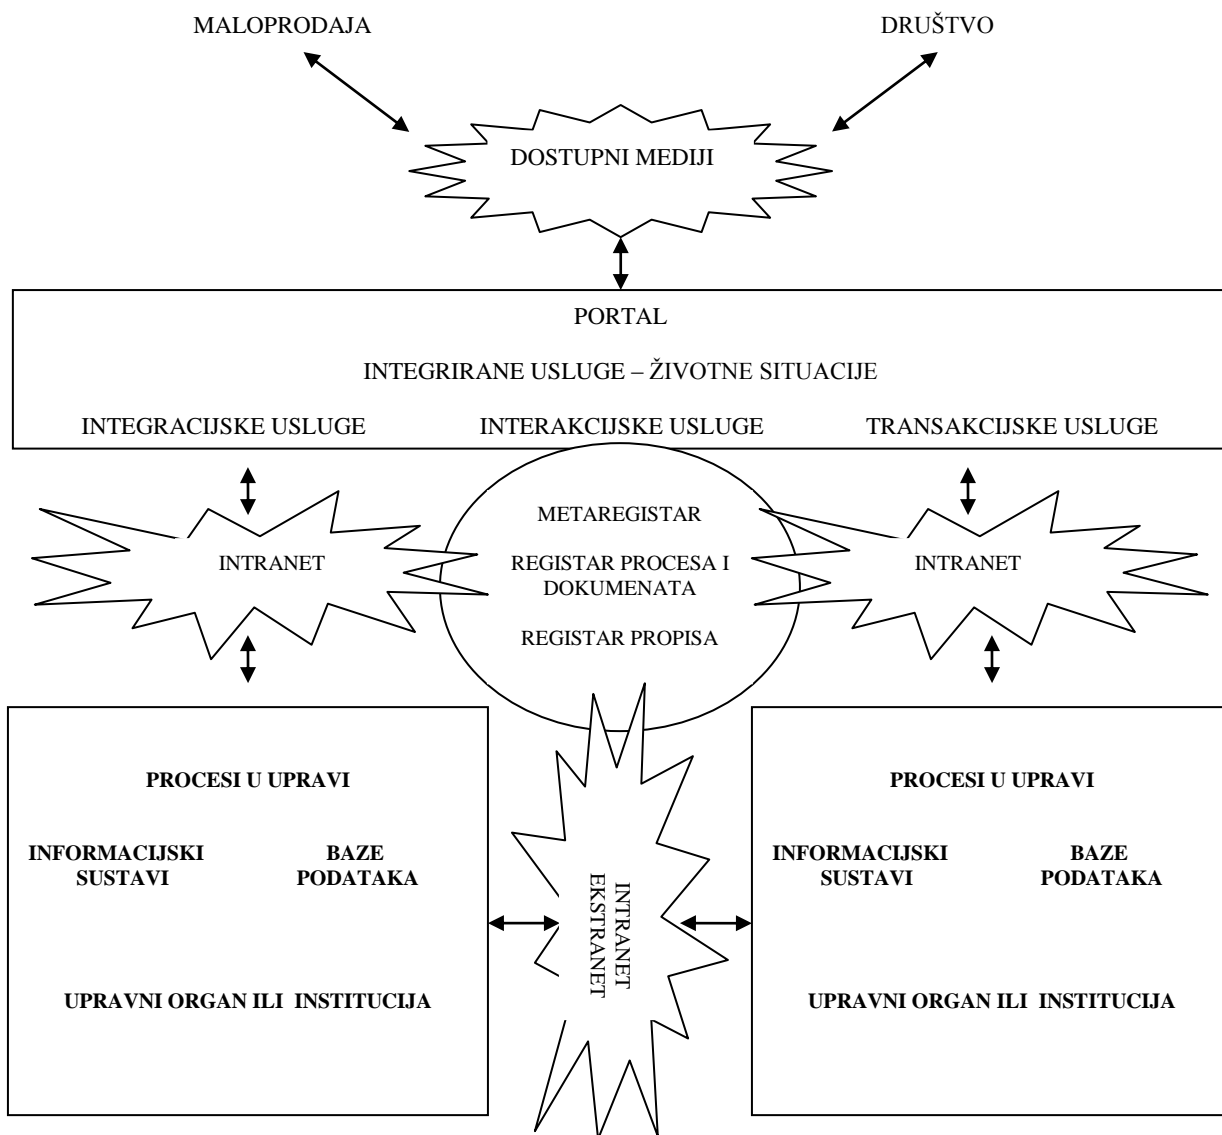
MALOPRODAJA

DRUŠTVO

DOSTUPNI MEDIJI

PORTAL

INTEGRIRANE USLUGE – ŽIVOTNE SITUACIJE

INTEGRACIJSKE USLUGE

INTERAKCIJSKE USLUGE

TRANSAKCIJSKE USLUGE

INTRANET

METAREGISTAR

REGISTAR PROCESA I DOKUMENATA

REGISTAR PROPISA

INTRANET

PROCESI U UPRAVI

INFORMACIJSKI SUSTAVI

BAZE PODATAKA

UPRAVNI ORGAN ILI INSTITUCIJA

INTRANET
EKSTRANET

PROCESI U UPRAVI

INFORMACIJSKI SUSTAVI

BAZE PODATAKA

UPRAVNI ORGAN ILI INSTITUCIJA